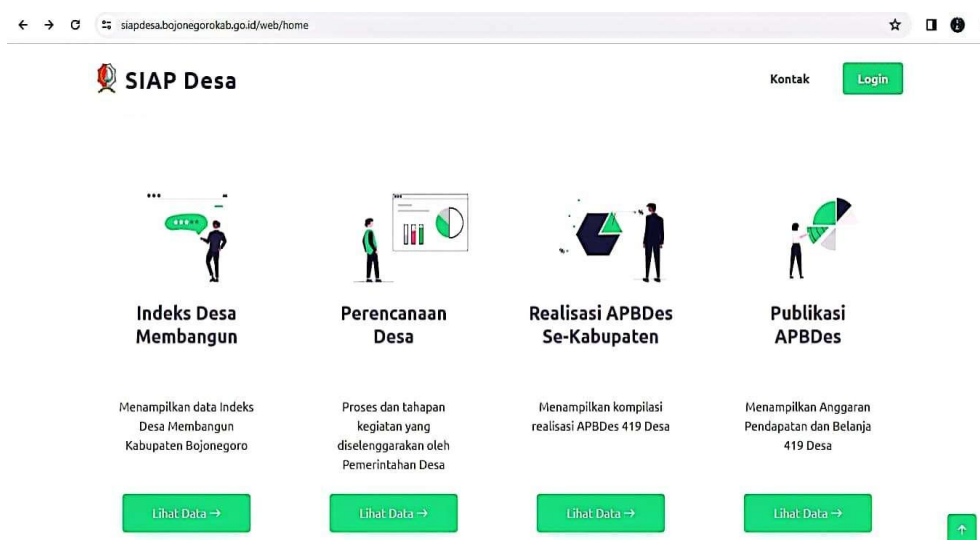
siapdesa.bojonegorokab.go.id/web/home

SIAP Desa

Kontak

Login

Indeks Desa Membangun

Menampilkan data Indeks Desa Membangun Kabupaten Bojonegoro

Lihat Data →

Perencanaan Desa

Proses dan tahapan kegiatan yang diselenggarakan oleh Pemerintahan Desa

Lihat Data →

Realisasi APBDes Se-Kabupaten

Menampilkan kompilasi realisasi APBDes 419 Desa

Lihat Data →

Publikasi APBDes

Menampilkan Anggaran Pendapatan dan Belanja 419 Desa

Lihat Data →

↑